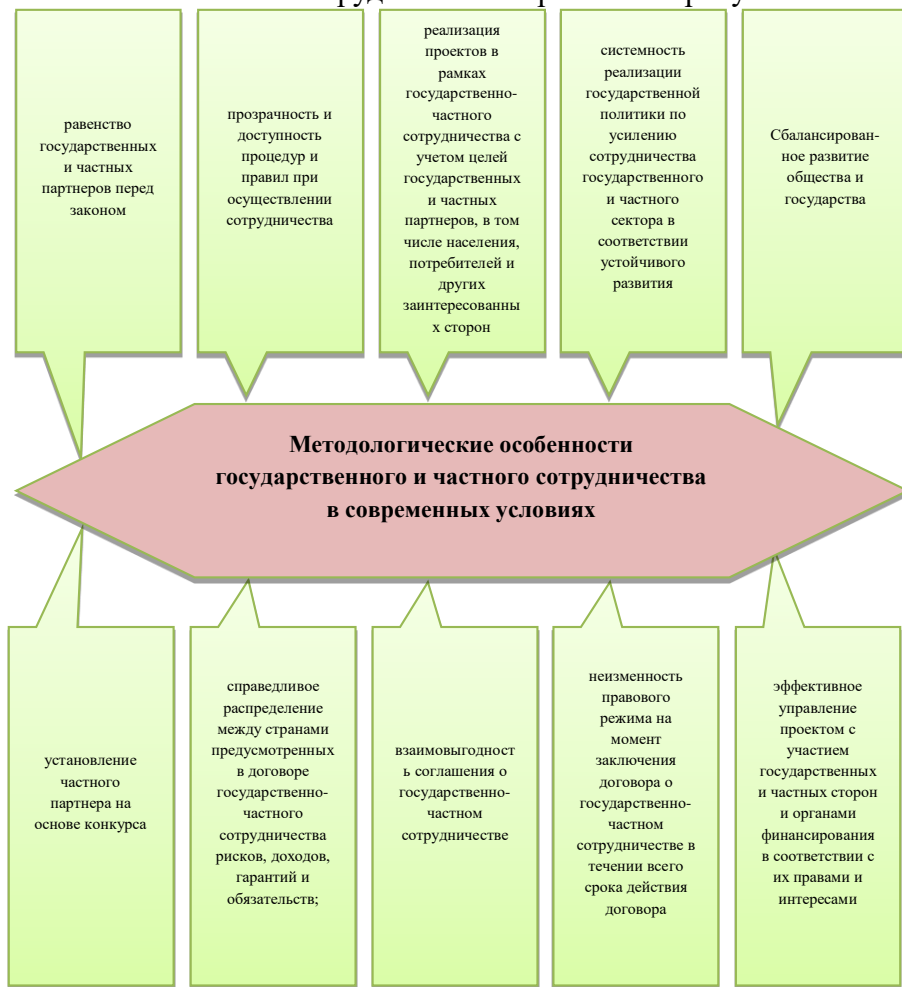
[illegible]

равенство государственных и частных партнеров перед законом

прозрачность и доступность процедур и правил при осуществлении сотрудничества

реализация проектов в рамках государственно-частного сотрудничества с учетом целей государственных и частных партнеров, в том числе населения, потребителей и других заинтересованных сторон

системность реализации государственной политики по усилению сотрудничества государственного и частного сектора в соответствии устойчивого развития

Сбалансированное развитие общества и государства

**Методологические особенности государственного и частного сотрудничества в современных условиях**

установление частного партнера на основе конкурса

справедливое распределение между странами предусмотренных в договоре государственно-частного сотрудничества рисков, доходов, гарантий и обязательств;

взаимовыгодность соглашения о государственно-частном сотрудничестве

неизменность правового режима на момент заключения договора о государственно-частном сотрудничестве в течении всего срока действия договора

эффективное управление проектом с участием государственных и частных сторон и органами финансирования в соответствии с их правами и интересами